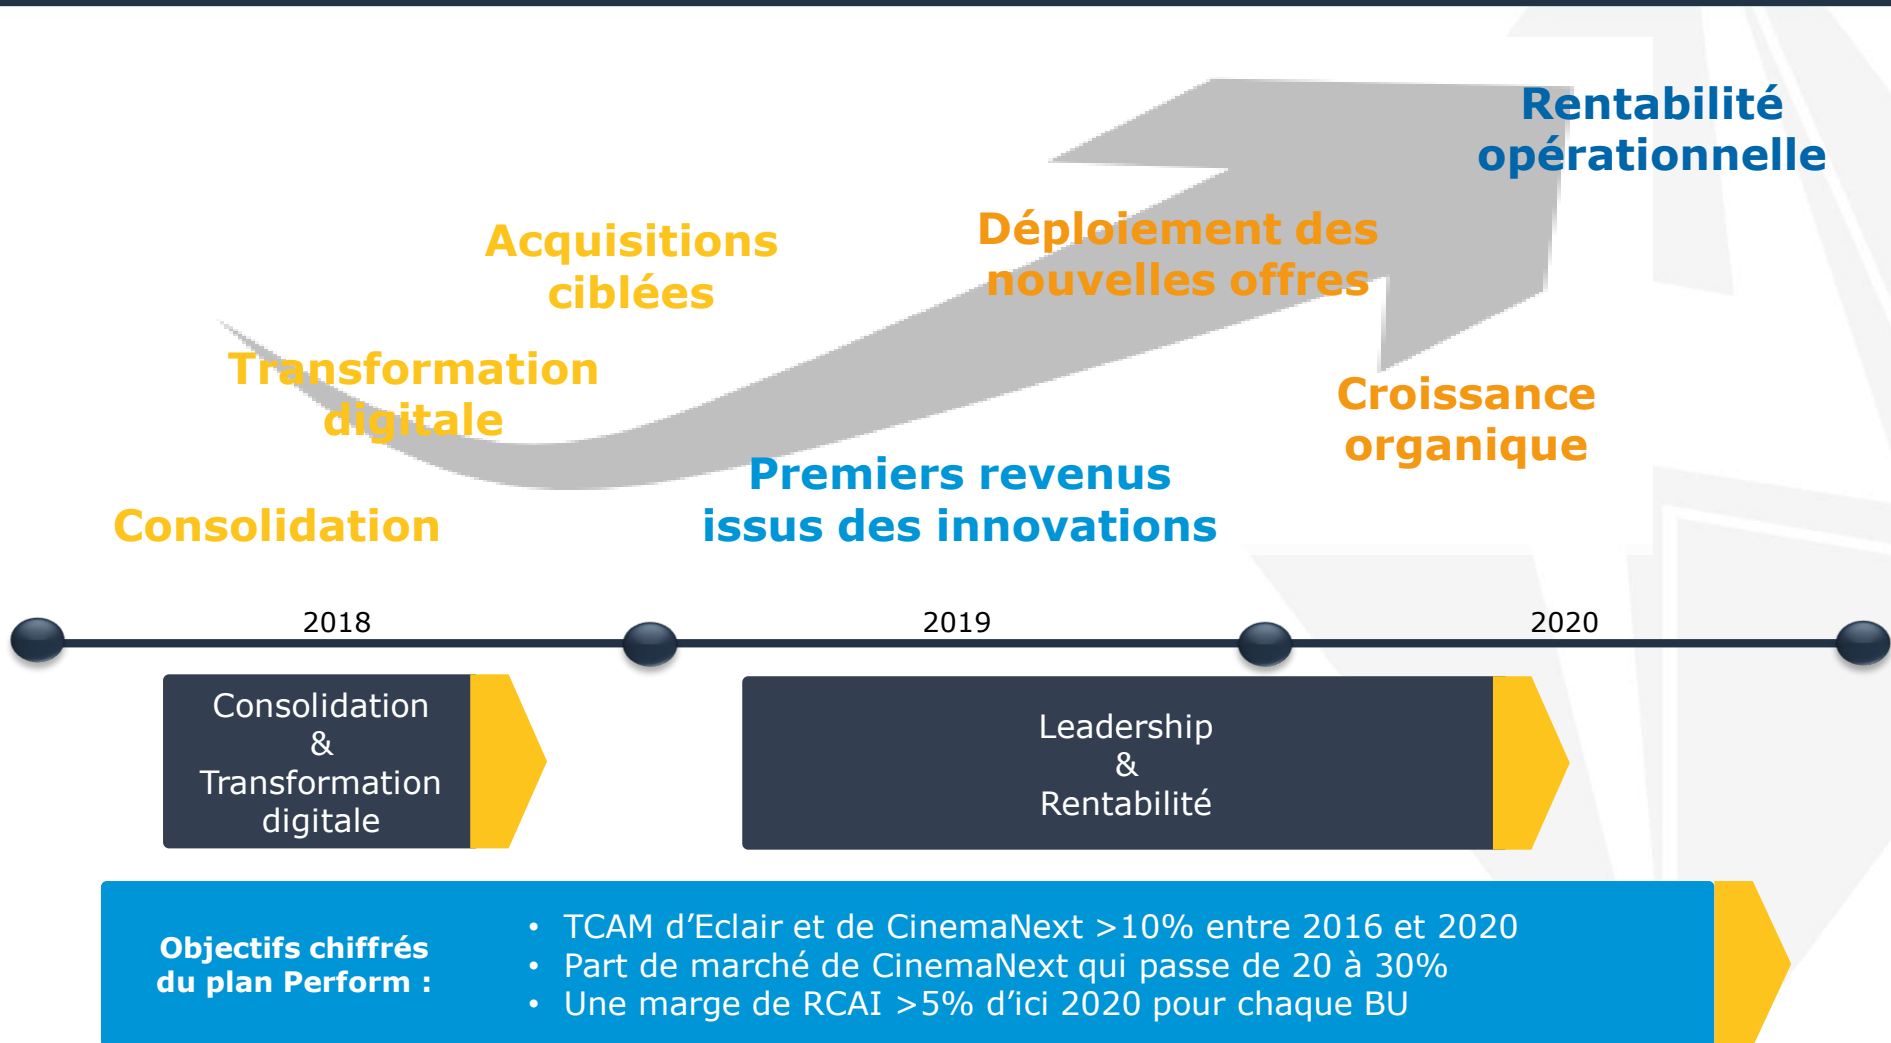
Rentabilité opérationnelle

Acquisitions ciblées

Déploiement des nouvelles offres

Transformation digitale

Croissance organique

Premiers revenus issus des innovations

Consolidation

2018

2019

2020

Consolidation & Transformation digitale

Leadership & Rentabilité

Objectifs chiffrés du plan Perform :

• TCAM d'Eclair et de CinemaNext >10% entre 2016 et 2020
• Part de marché de CinemaNext qui passe de 20 à 30%
• Une marge de RCAI >5% d'ici 2020 pour chaque BU